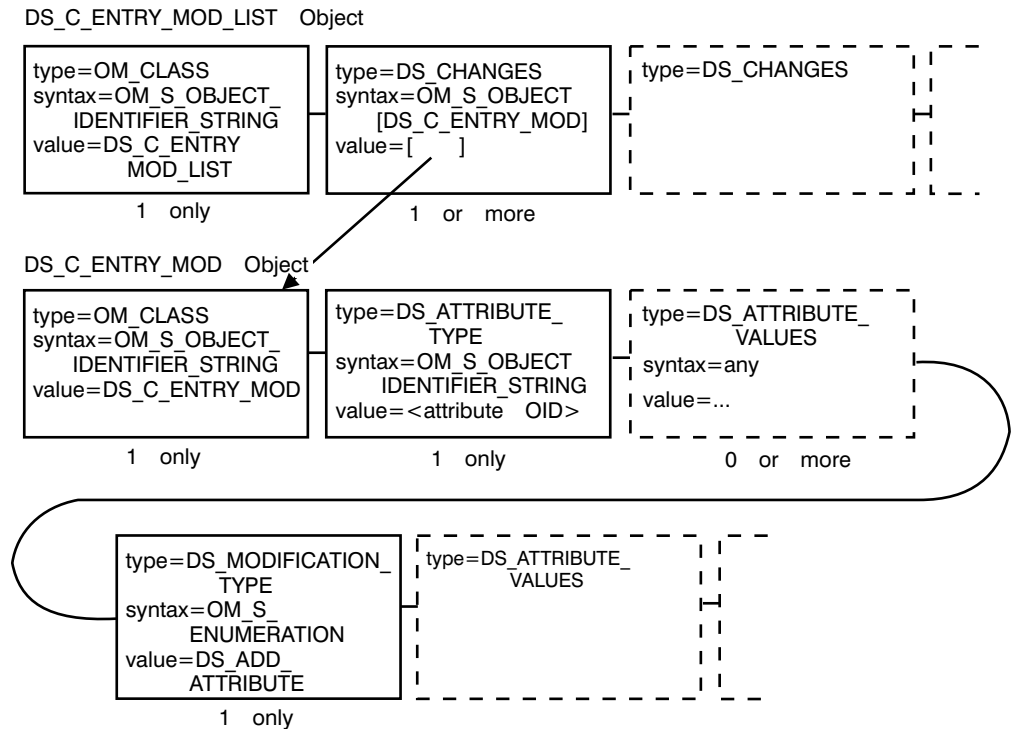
DS_C_ENTRY_MOD_LIST Object

type=OM_CLASS
syntax=OM_S_OBJECT_IDENTIFIER_STRING
value=DS_C_ENTRY MOD_LIST

1 only

type=DS_CHANGES
syntax=OM_S_OBJECT [DS_C_ENTRY_MOD]
value=[ ]

1 or more

type=DS_CHANGES

DS_C_ENTRY_MOD Object

type=OM_CLASS
syntax=OM_S_OBJECT_IDENTIFIER_STRING
value=DS_C_ENTRY_MOD

1 only

type=DS_ATTRIBUTE_TYPE
syntax=OM_S_OBJECT IDENTIFIER_STRING
value=<attribute OID>

1 only

type=DS_ATTRIBUTE_VALUES
syntax=any
value=...

0 or more

type=DS_MODIFICATION_TYPE
syntax=OM_S_ENUMERATION
value=DS_ADD_ATTRIBUTE

1 only

type=DS_ATTRIBUTE_VALUES